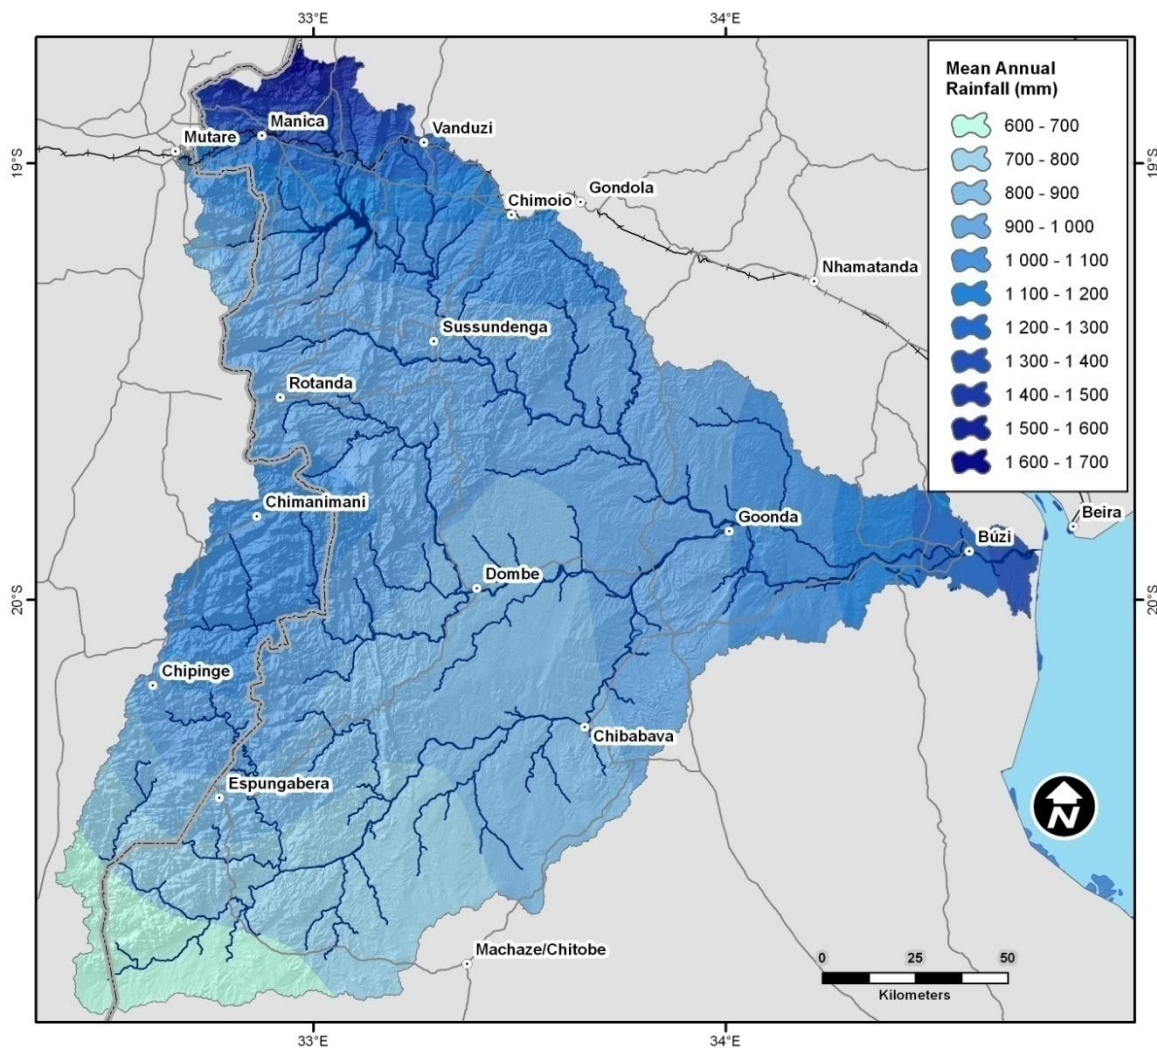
33°E

34°E

Mean Annual Rainfall (mm)

600 - 700

700 - 800

800 - 900

900 - 1 000

1 000 - 1 100

1 100 - 1 200

1 200 - 1 300

1 300 - 1 400

1 400 - 1 500

1 500 - 1 600

1 600 - 1 700

19°S

19°S

Manica

Mutare

Vanduzi

Chimoio

Gondola

Nhamatanda

Sussundenga

Rotanda

Chimanimani

Goonda

Búzi

Beira

Dombe

20°S

20°S

Chipinge

Chibabava

Espungabera

N

Machaze/Chitobe

0

25

50

Kilometers

33°E

34°E